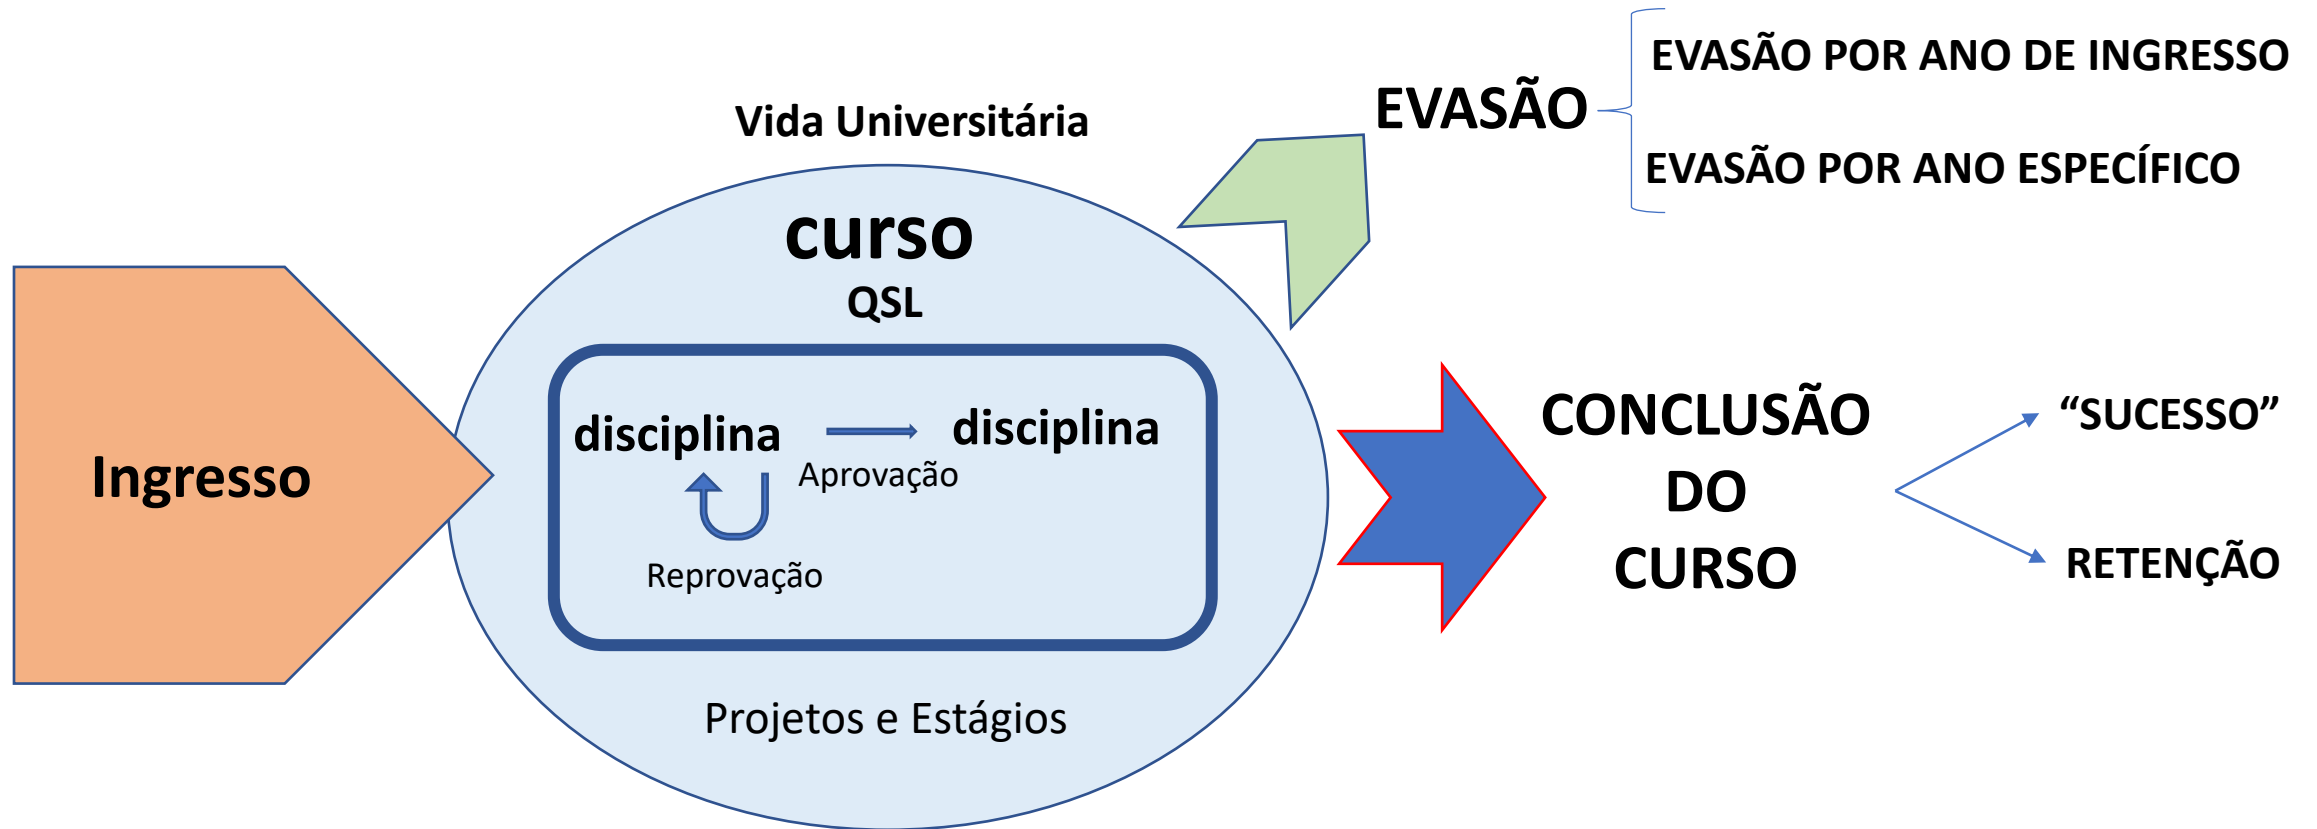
Ingresso

Vida Universitária

curso

QSL

disciplina

Aprovação

disciplina

Reprovação

Projetos e Estágios

EVASÃO

EVASÃO POR ANO DE INGRESSO

EVASÃO POR ANO ESPECÍFICO

CONCLUSÃO DO CURSO

“SUCESSO”

RETENÇÃO